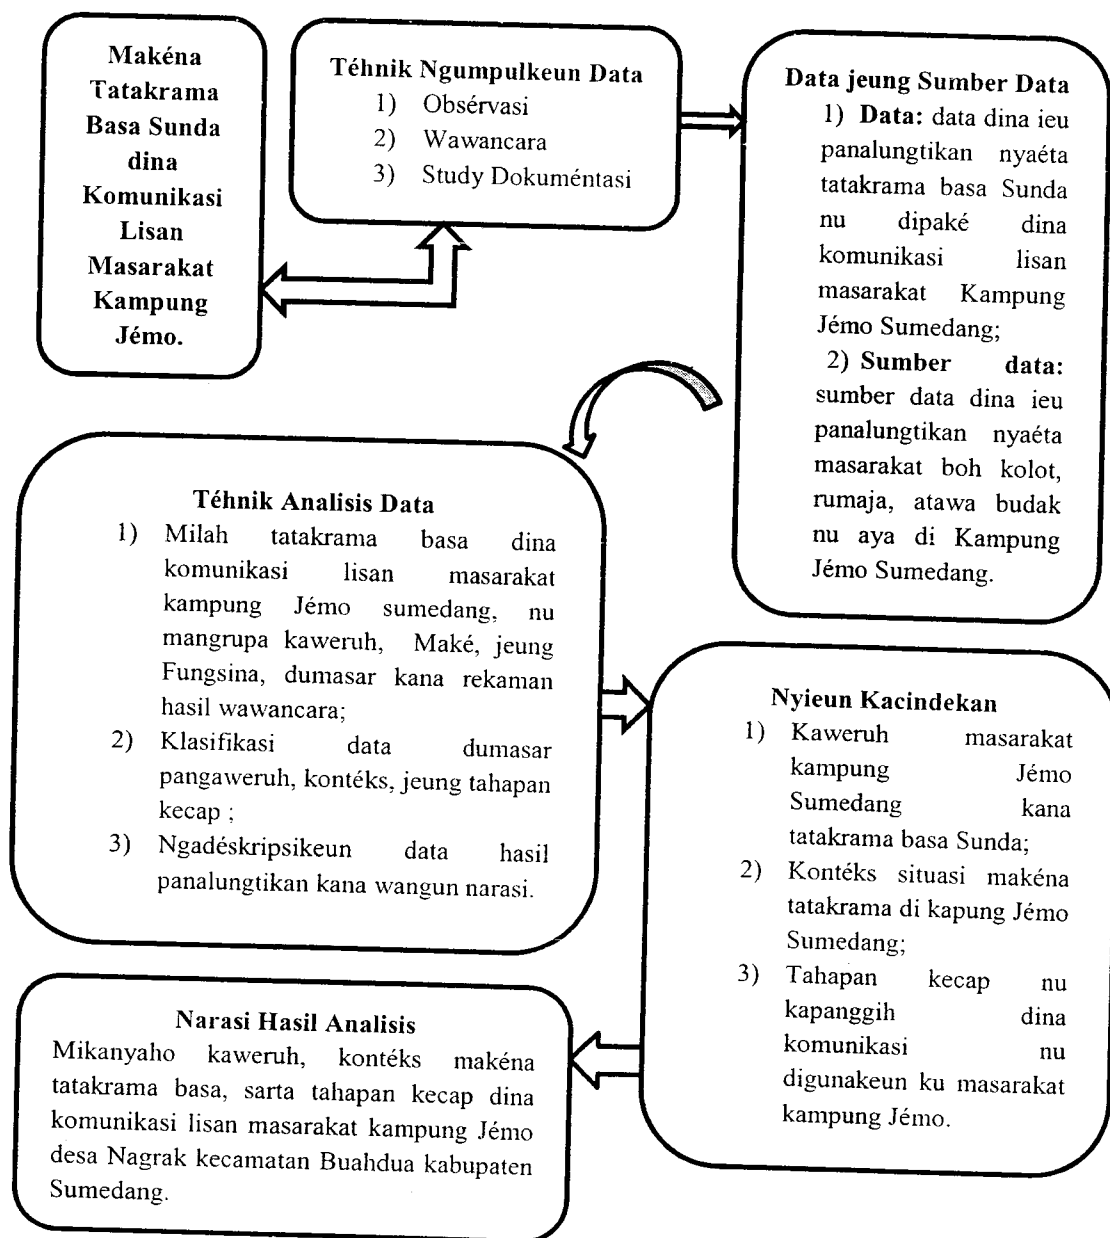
Makéna Tatakrama Basa Sunda dina Komunikasi Lisan Masarakat Kampung Jémo.

Téhnik Ngumpulkeun Data
1) Obsérvasi
2) Wawancara
3) Study Dokuméntasi

Data jeung Sumber Data
1) **Data:** data dina ieu panalungtikan nyaéta tatakrama basa Sunda nu dipaké dina komunikasi lisan masarakat Kampung Jémo Sumedang;
2) **Sumber data:** sumber data dina ieu panalungtikan nyaéta masarakat boh kolot, rumaja, atawa budak nu aya di Kampung Jémo Sumedang.

Téhnik Analisis Data
1) Milah tatakrama basa dina komunikasi lisan masarakat kampung Jémo sumedang, nu mangrupa kaweruh, Maké, jeung Fungsina, dumasar kana rekaman hasil wawancara;
2) Klasifikasi data dumasar pangaweruh, kontéks, jeung tahapan kecap ;
3) Ngadéskripsikeun data hasil panalungtikan kana wangun narasi.

Nyieun Kacindekan
1) Kaweruh masarakat kampung Jémo Sumedang kana tatakrama basa Sunda;
2) Kontéks situasi makéna tatakrama di kapung Jémo Sumedang;
3) Tahapan kecap nu kapanggih dina komunikasi nu digunakeun ku masarakat kampung Jémo.

Narasi Hasil Analisis
Mikanyaho kaweruh, kontéks makéna tatakrama basa, sarta tahapan kecap dina komunikasi lisan masarakat kampung Jémo desa Nagrak kecamatan Buahdua kabupaten Sumedang.